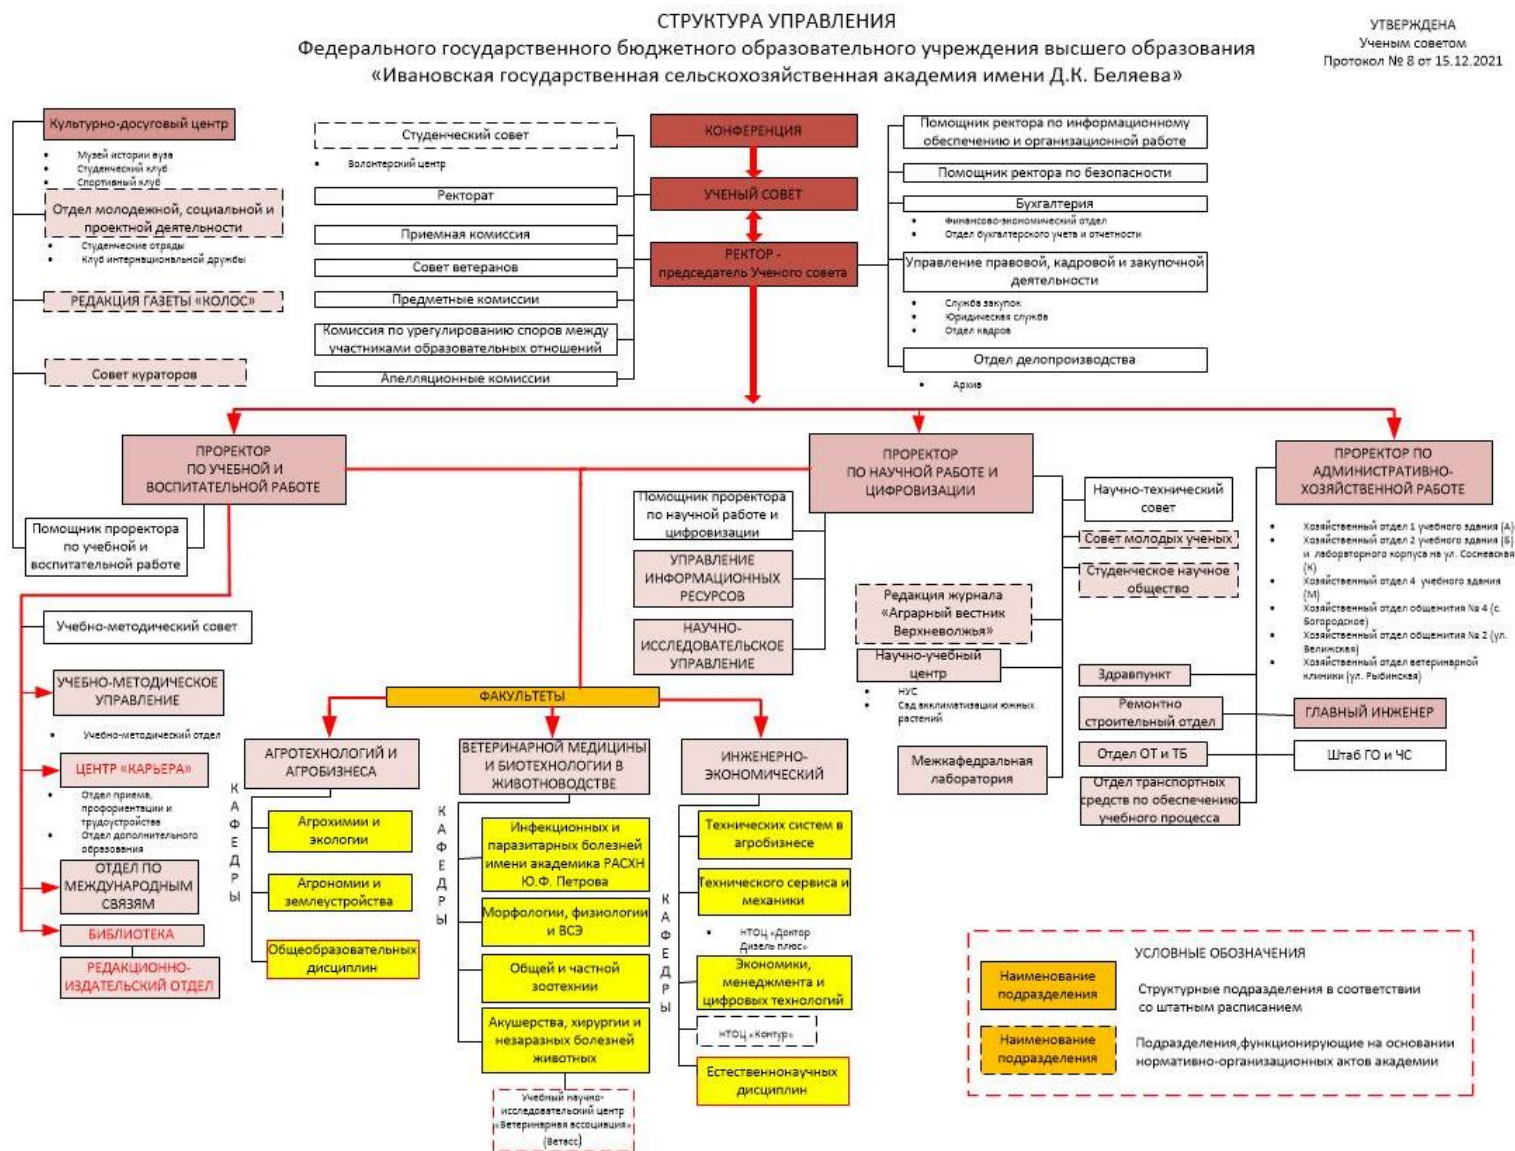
СТРУКТУРА УПРАВЛЕНИЯ
Федерального государственного бюджетного образовательного учреждения высшего образования
«Ивановская государственная сельскохозяйственная академия имени Д.К. Беляева»

УТВЕРЖДЕНА
Ученым советом
Протокол № 8 от 15.12.2021

Культурно-досуговый центр
• Музей истории вуза
• Студенческий клуб
• Спортивный клуб

Отдел молодежной, социальной и проектной деятельности
• Студенческие отряды
• Клуб интернациональной дружбы

РЕДАКЦИЯ ГАЗЕТЫ «КОЛОС»

Совет кураторов

Студенческий совет
• Волонтерский центр

Ректорат

Приемная комиссия

Совет ветеранов

Предметные комиссии

Комиссия по урегулированию споров между участниками образовательных отношений

Апелляционные комиссии

КОНФЕРЕНЦИЯ

УЧЕНЫЙ СОВЕТ

РЕКТОР - председатель Ученого совета

Помощник ректора по информационному обеспечению и организационной работе

Помощник ректора по безопасности

Бухгалтерия
• Финансово-экономический отдел
• Отдел бухгалтерского учета и отчетности

Управление правовой, кадровой и закупочной деятельности
• Служба закупок
• Юридическая служба
• Отдел кадров

Отдел делопроизводства
• Архив

ПРОРЕКТОР ПО УЧЕБНОЙ И ВОСПИТАТЕЛЬНОЙ РАБОТЕ

Помощник проректора по учебной и воспитательной работе

Учебно-методический совет

УЧЕБНО-МЕТОДИЧЕСКОЕ УПРАВЛЕНИЕ
• Учебно-методический отдел

ЦЕНТР «КАРЬЕРА»
• Отдел приема, профориентации и трудоустройства
• Отдел дополнительного образования

ОТДЕЛ ПО МЕЖДУНАРОДНЫМ СВЯЗЯМ

БИБЛИОТЕКА

РЕДАКЦИОННО-ИЗДАТЕЛЬСКИЙ ОТДЕЛ

ПРОРЕКТОР ПО НАУЧНОЙ РАБОТЕ И ЦИФРОВИЗАЦИИ

Помощник проректора по научной работе и цифровизации

УПРАВЛЕНИЕ ИНФОРМАЦИОННЫХ РЕСУРСОВ

НАУЧНО-ИССЛЕДОВАТЕЛЬСКОЕ УПРАВЛЕНИЕ

Редакция журнала «Аграрный вестник Верхневолжья»

Научно-учебный центр
• НУС
• Сад акклиматизации южных растений

Межкафедральная лаборатория

Научно-технический совет

Совет молодых ученых

Студенческое научное общество

ПРОРЕКТОР ПО АДМИНИСТРАТИВНО-ХОЗЯЙСТВЕННОЙ РАБОТЕ
• Хозяйственный отдел 1 учебного здания (А)
• Хозяйственный отдел 2 учебного здания (Б) и лабораторного корпуса на ул. Сосневская (К)
• Хозяйственный отдел 4 учебного здания (М)
• Хозяйственный отдел общежития № 4 (с. Богородское)
• Хозяйственный отдел общежития № 2 (ул. Велижская)
• Хозяйственный отдел ветеринарной клиники (ул. Рыбинская)

Здравпункт

Ремонтно строительный отдел

ГЛАВНЫЙ ИНЖЕНЕР

Отдел ОТ и ТБ

Штаб ГО и ЧС

Отдел транспортных средств по обеспечению учебного процесса

ФАКУЛЬТЕТЫ

АГРОТЕХНОЛОГИЙ И АГРОБИЗНЕСА
КАФЕДРЫ
Агрохимии и экологии
Агрономии и землеустройства
Общеобразовательных дисциплин

ВЕТЕРИНАРНОЙ МЕДИЦИНЫ И БИОТЕХНОЛОГИИ В ЖИВОТНОВОДСТВЕ
КАФЕДРЫ
Инфекционных и паразитарных болезней имени академика РАСХН Ю.Ф. Петрова
Морфологии, физиологии и ВСЭ
Общей и частной зоотехнии
Акушерства, хирургии и незаразных болезней животных
Учебный научно-исследовательский центр «Ветеринарная ассоциация» (Ветасс)

ИНЖЕНЕРНО-ЭКОНОМИЧЕСКИЙ
КАФЕДРЫ
Технических систем в агробизнесе
Технического сервиса и механики
• НТОЦ «Доктор Дизель плюс»
Экономики, менеджмента и цифровых технологий
НТОЦ «Контур»
Естественнонаучных дисциплин

УСЛОВНЫЕ ОБОЗНАЧЕНИЯ
Наименование подразделения — Структурные подразделения в соответствии со штатным расписанием
Наименование подразделения — Подразделения,функционирующие на основании нормативно-организационных актов академии